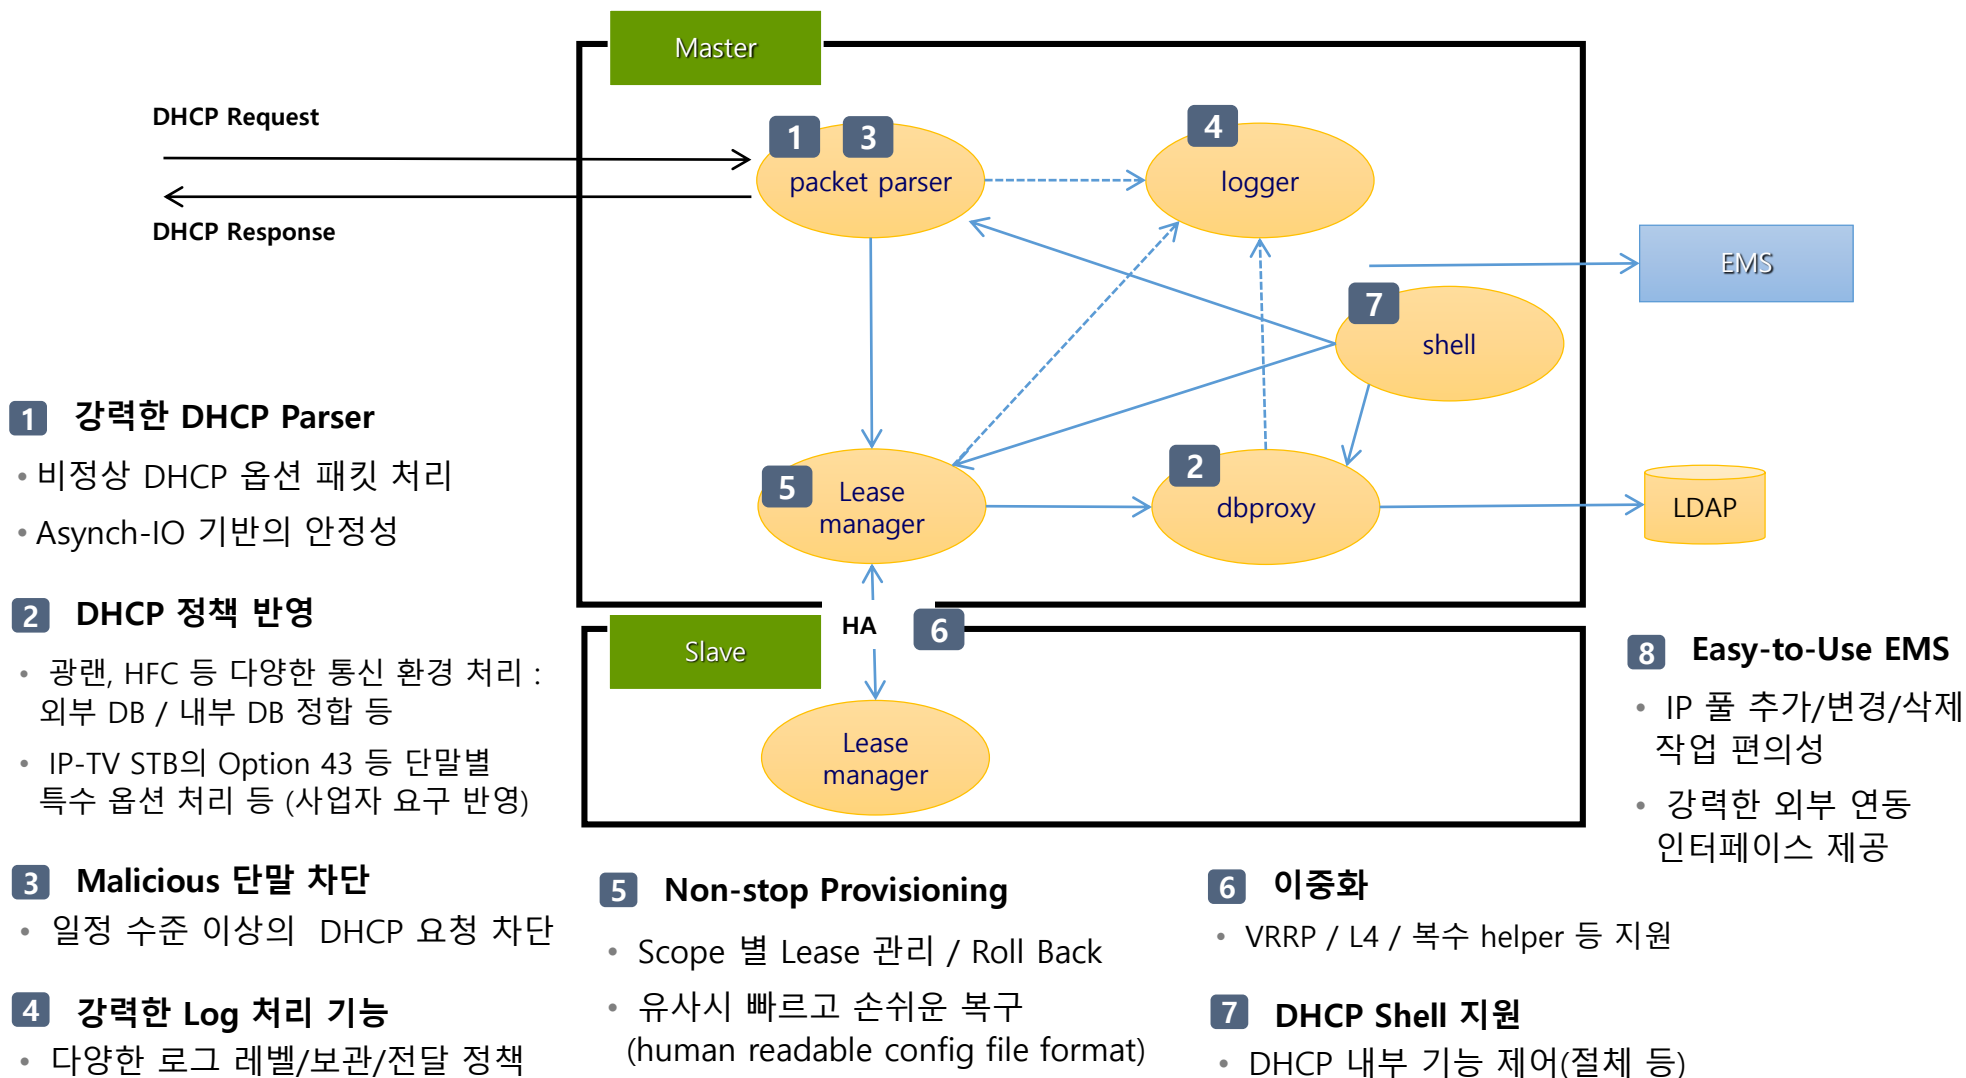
Master

DHCP Request

DHCP Response

1 3 packet parser

4 logger

EMS

7 shell

5 Lease manager

2 dbproxy

LDAP

HA

6

Slave

Lease manager

1 강력한 DHCP Parser

• 비정상 DHCP 옵션 패킷 처리

• Asynch-IO 기반의 안정성

2 DHCP 정책 반영

• 광랜, HFC 등 다양한 통신 환경 처리 : 외부 DB / 내부 DB 정합 등

• IP-TV STB의 Option 43 등 단말별 특수 옵션 처리 등 (사업자 요구 반영)

3 Malicious 단말 차단

• 일정 수준 이상의 DHCP 요청 차단

4 강력한 Log 처리 기능

• 다양한 로그 레벨/보관/전달 정책

5 Non-stop Provisioning

• Scope 별 Lease 관리 / Roll Back

• 유사시 빠르고 손쉬운 복구 (human readable config file format)

6 이중화

• VRRP / L4 / 복수 helper 등 지원

7 DHCP Shell 지원

• DHCP 내부 기능 제어(절체 등)

8 Easy-to-Use EMS

• IP 풀 추가/변경/삭제 작업 편의성

• 강력한 외부 연동 인터페이스 제공